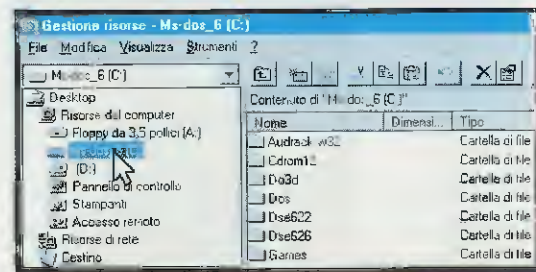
Gestione risorse - Ms-dos_6 (C:)

File Modifica Visualizza Strumenti ?

Ms-dos_6 (C:)

Desktop
Risorse del computer
Floppy da 3,5 pollici (A:)
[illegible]
(D:)
Pannello di controllo
Stampanti
Accesso remoto
Risorse di rete
Cestino

Contenuto di "Ms-dos_6 (C:)"

| Nome | Dimensi... | Tipo |
|---|---|---|
| Audrack w32 | | Cartella di file |
| Cdrom1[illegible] | | Cartella di file |
| Do3d | | Cartella di file |
| Dos | | Cartella di file |
| Dse622 | | Cartella di file |
| Dse626 | | Cartella di file |
| Games | | Cartella di file |